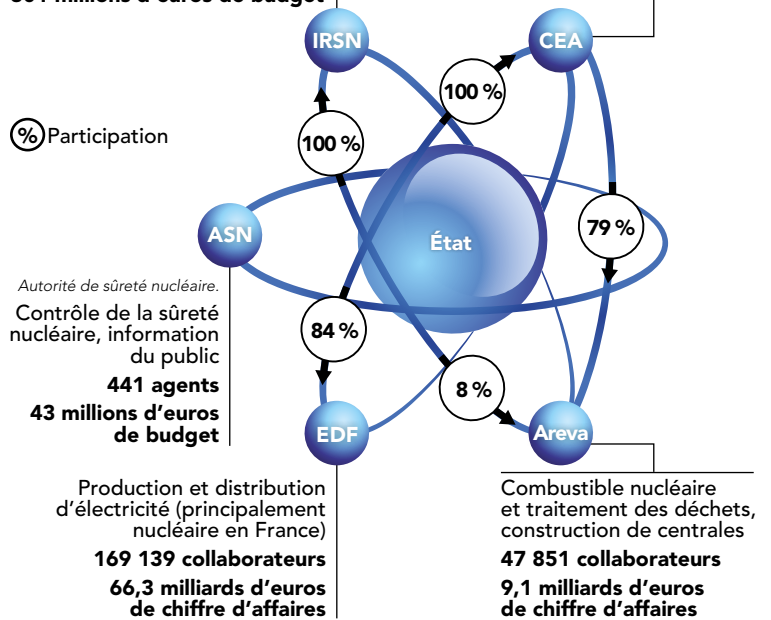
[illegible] millions d'euros de budget

IRSN

CEA

100 %

100 %

% Participation

État

79 %

ASN

Autorité de sûreté nucléaire.

Contrôle de la sûreté nucléaire, information du public

441 agents

43 millions d'euros de budget

84 %

8 %

EDF

Areva

Production et distribution d'électricité (principalement nucléaire en France)

169 139 collaborateurs

66,3 milliards d'euros de chiffre d'affaires

Combustible nucléaire et traitement des déchets, construction de centrales

47 851 collaborateurs

9,1 milliards d'euros de chiffre d'affaires